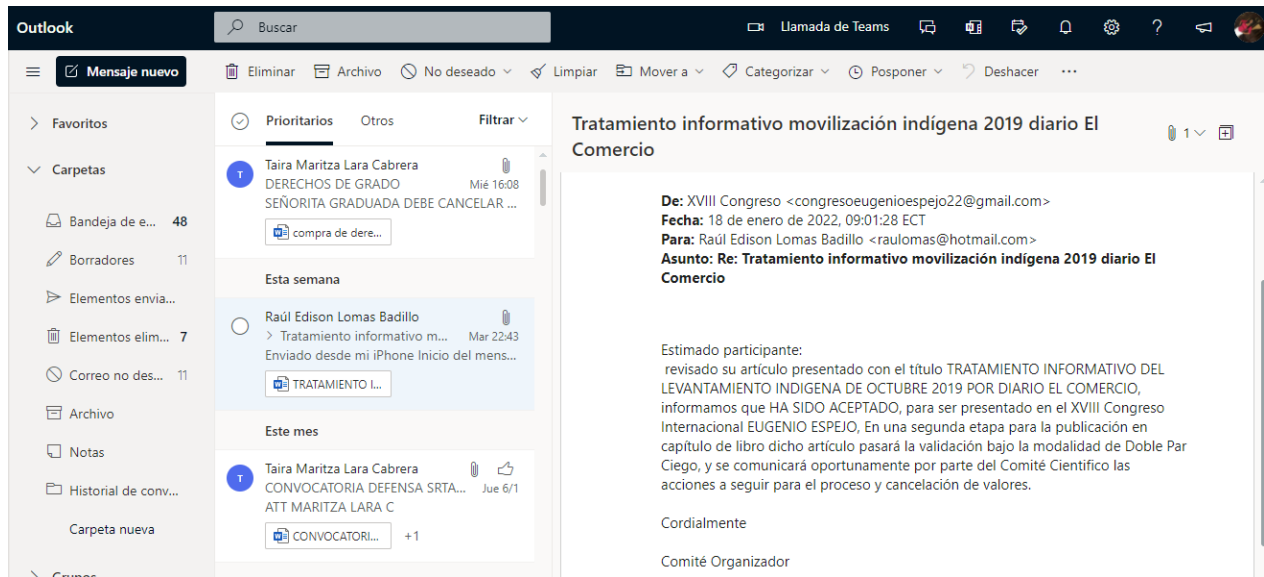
Outlook

Buscar

Llamada de Teams

?

Mensaje nuevo

Eliminar Archivo No deseado Limpiar Mover a Categorizar Posponer Deshacer ···

Favoritos

Carpetas

Bandeja de e... 48

Borradores 11

Elementos envia...

Elementos elim... 7

Correo no des... 11

Archivo

Notas

Historial de conv...

Carpeta nueva

Grupos

Prioritarios Otros Filtrar

T Taira Maritza Lara Cabrera
DERECHOS DE GRADO Mié 16:08
SEÑORITA GRADUADA DEBE CANCELAR ...
compra de dere...

Esta semana

Raúl Edison Lomas Badillo
> Tratamiento informativo m... Mar 22:43
Enviado desde mi iPhone Inicio del mens...
TRATAMIENTO I...

Este mes

T Taira Maritza Lara Cabrera
CONVOCATORIA DEFENSA SRTA... Jue 6/1
ATT MARITZA LARA C
CONVOCATORI... +1

Tratamiento informativo movilización indígena 2019 diario El Comercio

1

De: XVIII Congreso <congresoeugenioespejo22@gmail.com>
Fecha: 18 de enero de 2022, 09:01:28 ECT
Para: Raúl Edison Lomas Badillo <raulomas@hotmail.com>
Asunto: Re: Tratamiento informativo movilización indígena 2019 diario El Comercio

Estimado participante:
revisado su artículo presentado con el título TRATAMIENTO INFORMATIVO DEL LEVANTAMIENTO INDIGENA DE OCTUBRE 2019 POR DIARIO EL COMERCIO, informamos que HA SIDO ACEPTADO, para ser presentado en el XVIII Congreso Internacional EUGENIO ESPEJO, En una segunda etapa para la publicación en capítulo de libro dicho artículo pasará la validación bajo la modalidad de Doble Par Ciego, y se comunicará oportunamente por parte del Comité Científico las acciones a seguir para el proceso y cancelación de valores.

Cordialmente

Comité Organizador